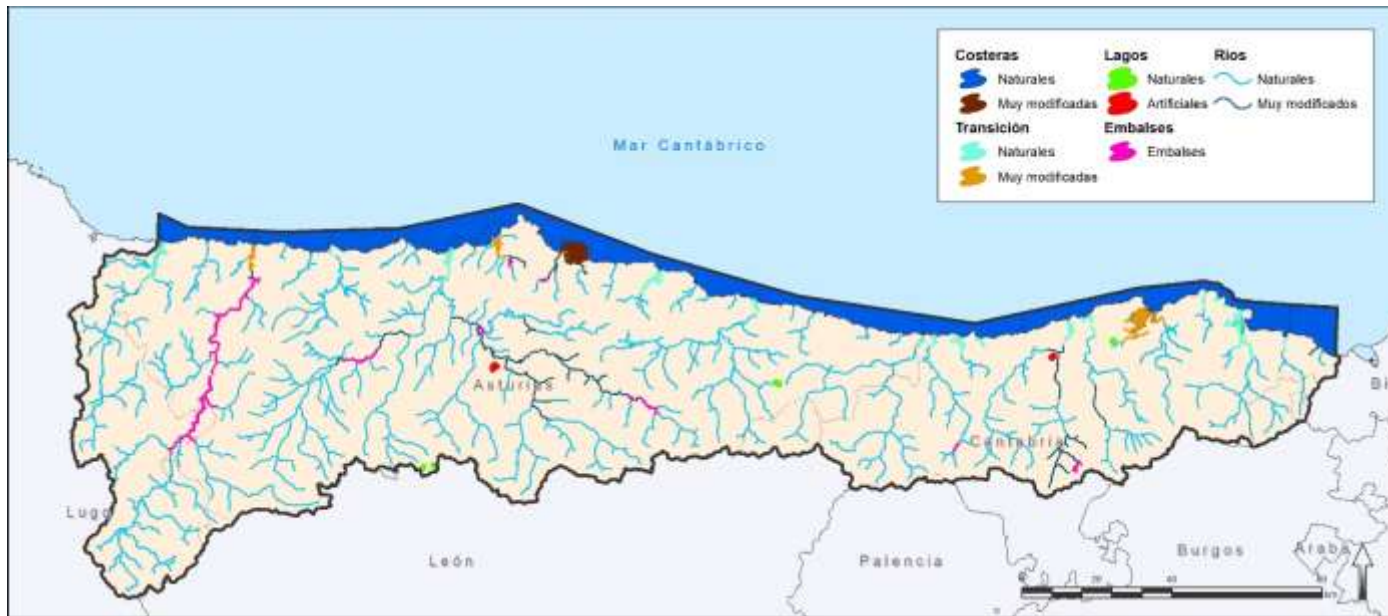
Costeras
Naturales
Muy modificadas
Lagos
Naturales
Artificiales
Ríos
Naturales
Muy modificados
Transición
Naturales
Muy modificadas
Embalses
Embalses

Mar Cantábrico

Asturias
Cantabria
Lugo
León
Palencia
Burgos
Araba
Bi

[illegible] 20 40 60 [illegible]